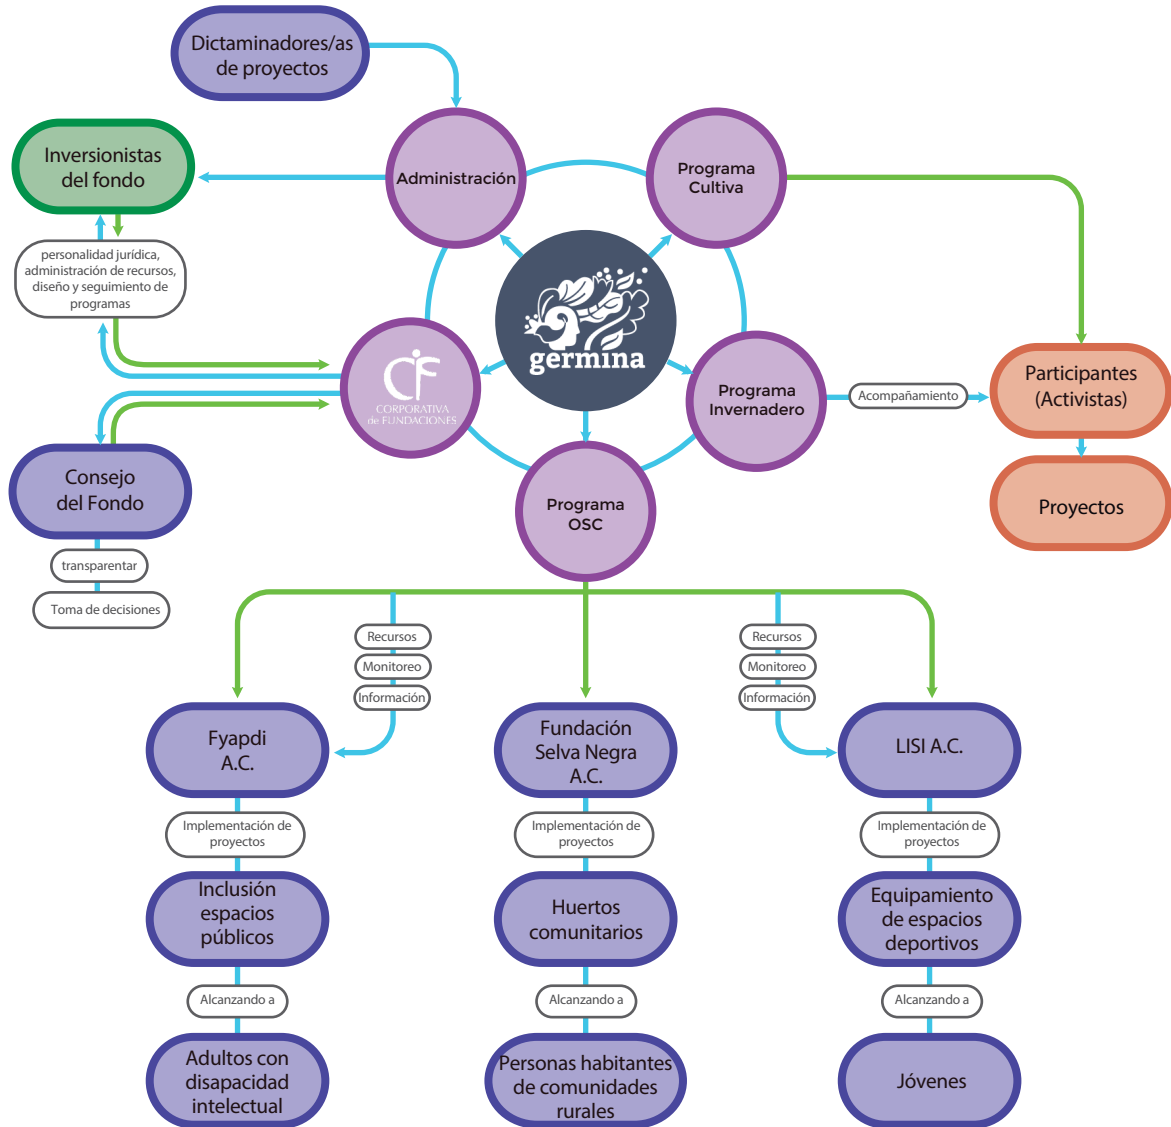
Dictaminadores/as de proyectos

Inversionistas del fondo

Administración

Programa Cultiva

personalidad jurídica, administración de recursos, diseño y seguimiento de programas

germina

CF CORPORATIVA de FUNDACIONES

Programa Invernadero

Acompañamiento

Participantes (Activistas)

Proyectos

Consejo del Fondo

Programa OSC

transparentar

Toma de decisiones

Recursos

Monitoreo

Información

Recursos

Monitoreo

Información

Fyapdi A.C.

Fundación Selva Negra A.C.

LISI A.C.

Implementación de proyectos

Implementación de proyectos

Implementación de proyectos

Inclusión espacios públicos

Huertos comunitarios

Equipamiento de espacios deportivos

Alcanzando a

Alcanzando a

Alcanzando a

Adultos con disapacidad intelectual

Personas habitantes de comunidades rurales

Jóvenes